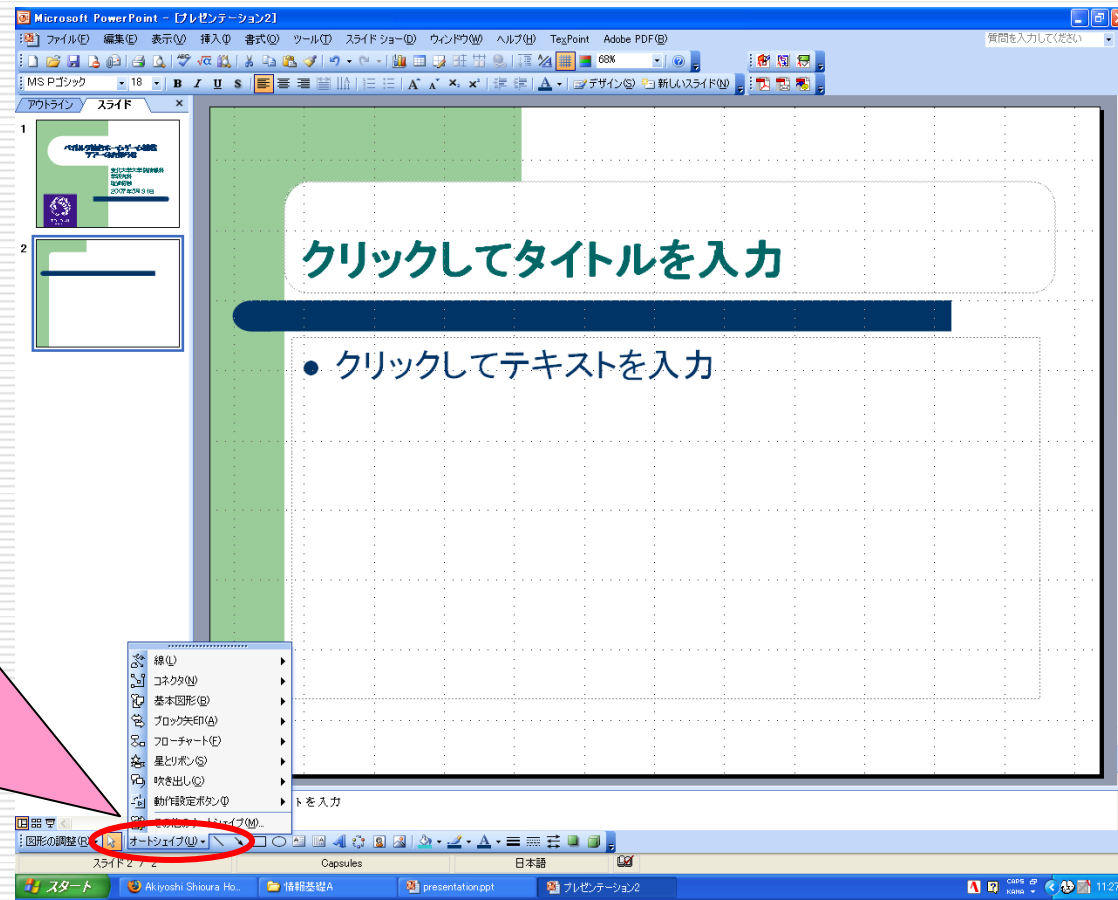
Microsoft PowerPoint - [プレゼンテーション2]

ファイル(F) 編集(E) 表示(V) 挿入(I) 書式(O) ツール(T) スライド ショー(D) ウィンドウ(W) ヘルプ(H) TexPoint Adobe PDF(B)

質問を入力してください

68%

MS Pゴシック 18 B I U S

デザイン(S) 新しいスライド(N)

アウトライン スライド

1

2

クリックしてタイトルを入力

クリックしてテキストを入力

線(L)
コネクタ(N)
基本図形(B)
ブロック矢印(A)
フローチャート(F)
星とリボン(S)
吹き出し(U)
動作設定ボタン(I)
その他のオートシェイプ(M)...

トを入力

図形の調整(R) オートシェイプ(U)

スライド 2 / 2 Capsules 日本語

スタート Akiyoshi Shioura Ho... 情報基礎A presentation.ppt プレゼンテーション2

11:27